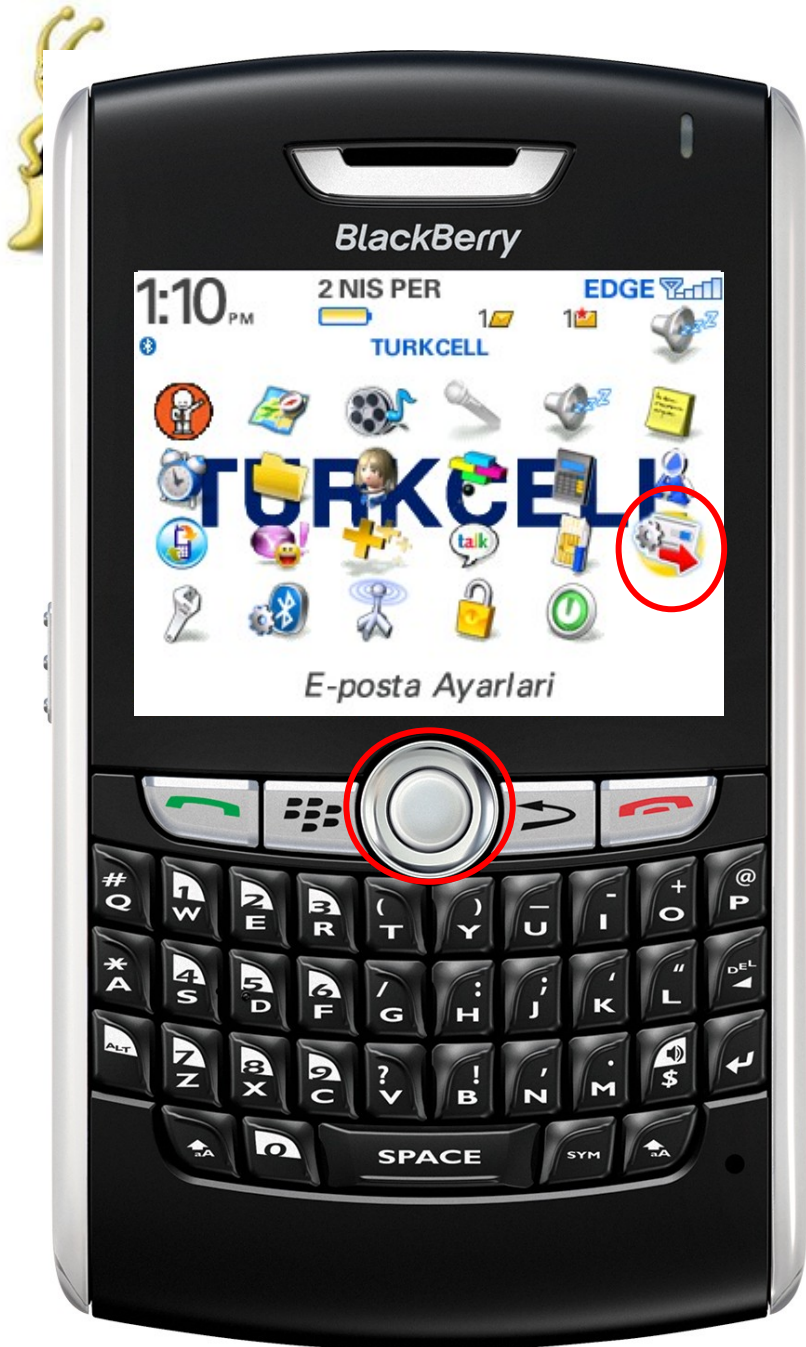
BlackBerry

1:10PM
2 NIS PER
EDGE
1
1
TURKCELL

TURKCELL

talk

E-posta Ayarlari

# Q
1 W
2 E
3 R
( T
) Y
_ U
- I
+ O
@ P
* A
4 S
5 D
6 F
/ G
: H
; J
' K
" L
DEL
ALT
7 Z
8 X
9 C
? V
! B
, N
. M
$
aA
0
SPACE
SYM
aA